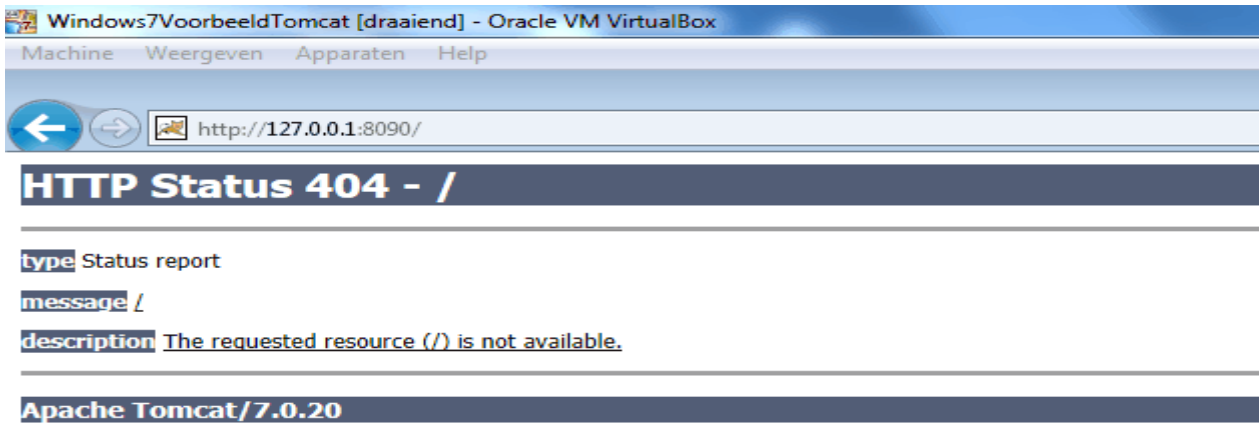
Windows7VoorbeeldTomcat [draaiend] - Oracle VM VirtualBox

Machine Weergeven Apparaten Help

http://127.0.0.1:8090/

HTTP Status 404 - /

type Status report

message /

description The requested resource (/) is not available.

Apache Tomcat/7.0.20